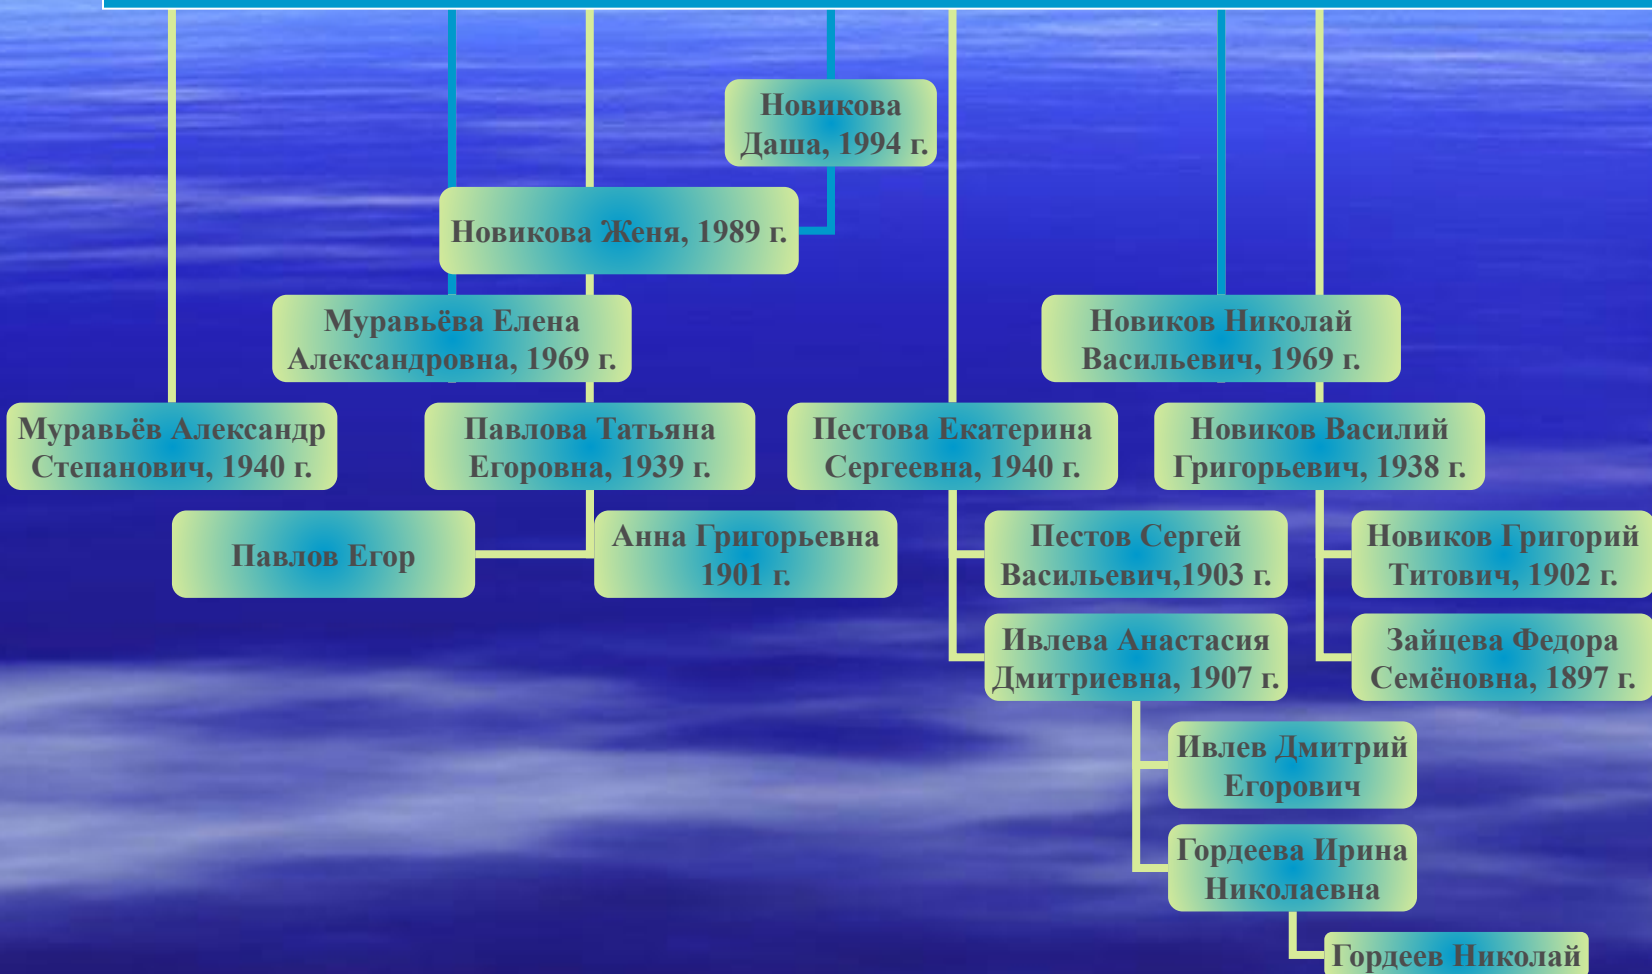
Новикова Даша, 1994 г.

Новикова Женя, 1989 г.

Муравьёва Елена Александровна, 1969 г.

Новиков Николай Васильевич, 1969 г.

Муравьёв Александр Степанович, 1940 г.

Павлова Татьяна Егоровна, 1939 г.

Пестова Екатерина Сергеевна, 1940 г.

Новиков Василий Григорьевич, 1938 г.

Павлов Егор

Анна Григорьевна 1901 г.

Пестов Сергей Васильевич,1903 г.

Новиков Григорий Титович, 1902 г.

Ивлева Анастасия Дмитриевна, 1907 г.

Зайцева Федора Семёновна, 1897 г.

Ивлев Дмитрий Егорович

Гордеева Ирина Николаевна

Гордеев Николай